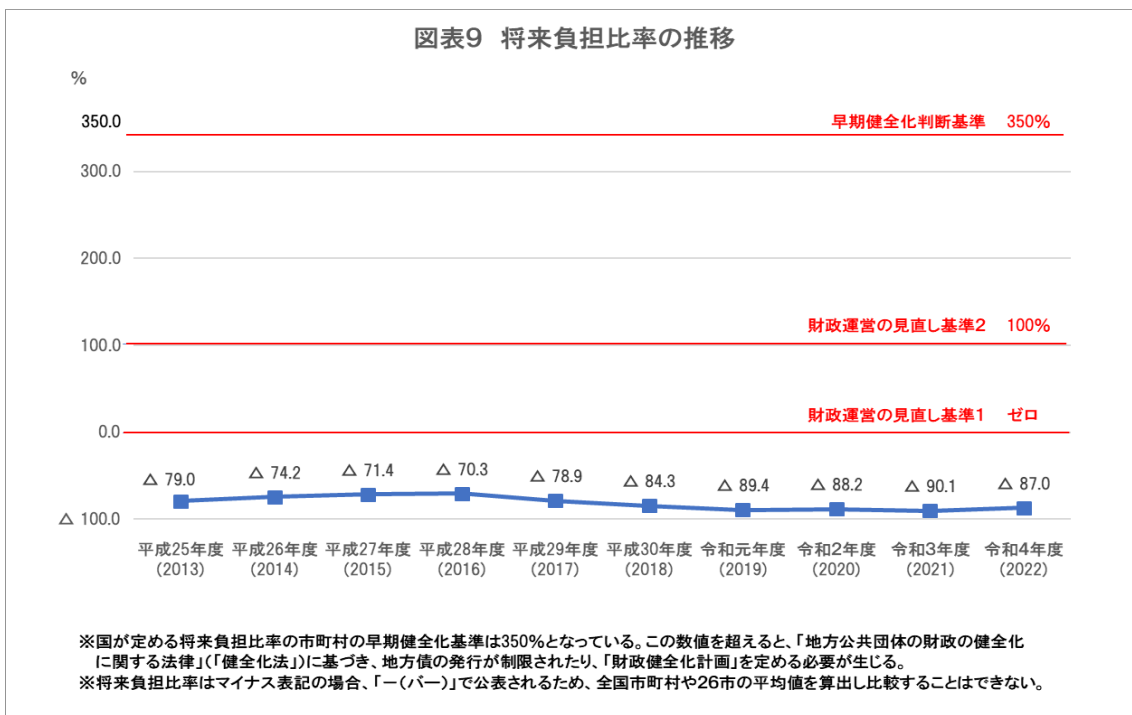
図表9　将来負担比率の推移

%

350.0
300.0
200.0
100.0
0.0
△ 100.0

早期健全化判断基準　350%
財政運営の見直し基準2　100%
財政運営の見直し基準1　ゼロ

△ 79.0
△ 74.2
△ 71.4
△ 70.3
△ 78.9
△ 84.3
△ 89.4
△ 88.2
△ 90.1
△ 87.0

平成25年度 (2013)
平成26年度 (2014)
平成27年度 (2015)
平成28年度 (2016)
平成29年度 (2017)
平成30年度 (2018)
令和元年度 (2019)
令和2年度 (2020)
令和3年度 (2021)
令和4年度 (2022)

※国が定める将来負担比率の市町村の早期健全化基準は350%となっている。この数値を超えると、「地方公共団体の財政の健全化に関する法律」(「健全化法」)に基づき、地方債の発行が制限されたり、「財政健全化計画」を定める必要が生じる。
※将来負担比率はマイナス表記の場合、「ー(バー)」で公表されるため、全国市町村や26市の平均値を算出し比較することはできない。